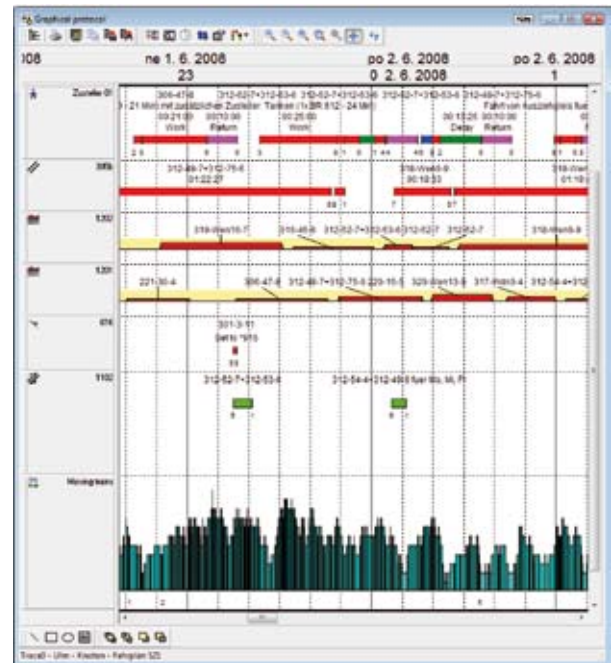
Graphical protocol

008 ne 1. 6. 2008 po 2. 6. 2008 po 2. 6. 2008
23 0 2. 6. 2008 1

Zusfer 01
306-47-8 312-62-7+312-63-4 312-62-7+312-63-6 312-62-7+312-63-6 312-49-7+312-75-6
21 Min) mit zusätzlichen Zusfer. Tarifen (1x BR 612 - 24 Min) Fahrt von Ausziehgleis
00:21:00 00:10:00 00:25:00 00:10:25 00:10:00
Work Return Work Delay Return

306
312-49-7+312-75-6 318-Wall-9
01:22:27 00:16:53 01:16:

1302
318-Wall-10-7 315-46-8 312-62-7+312-63-6 312-62-7 312-62-7 318-Wall-8

1301
221-30-4 306-47-8 312-49-7+312-75-6 220-10-5 325-Wall-13-8 317-Wall-3-4 312-54-4+312

974
301-3-11
Set to 1970

1102
312-62-7+312-63-4 312-54-4+312-49-8 fuer Mo, Mi, Fr

Movingtrains

Tracs - Uhr - Kasten - Fahrplan 325